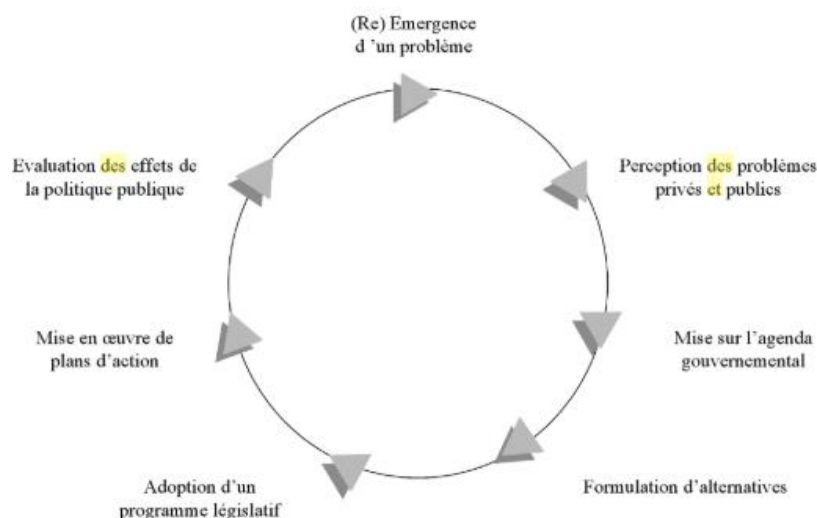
(Re) Emergence
d 'un problème

Perception des problèmes
privés et publics

Mise sur l'agenda
gouvernemental

Formulation d'alternatives

Adoption d'un
programme législatif

Mise en œuvre de
plans d'action

Evaluation des effets de
la politique publique